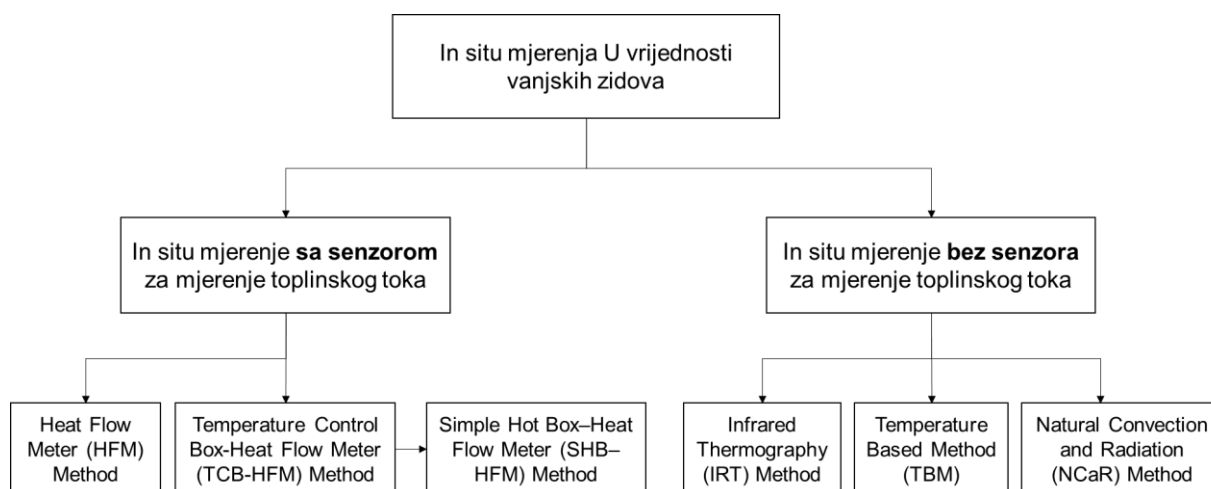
In situ mjerenja U vrijednosti vanjskih zidova

In situ mjerenje **sa senzorom** za mjerenje toplinskog toka

In situ mjerenje **bez senzora** za mjerenje toplinskog toka

Heat Flow Meter (HFM) Method

Temperature Control Box-Heat Flow Meter (TCB-HFM) Method

Simple Hot Box–Heat Flow Meter (SHB–HFM) Method

Infrared Thermography (IRT) Method

Temperature Based Method (TBM)

Natural Convection and Radiation (NCaR) Method